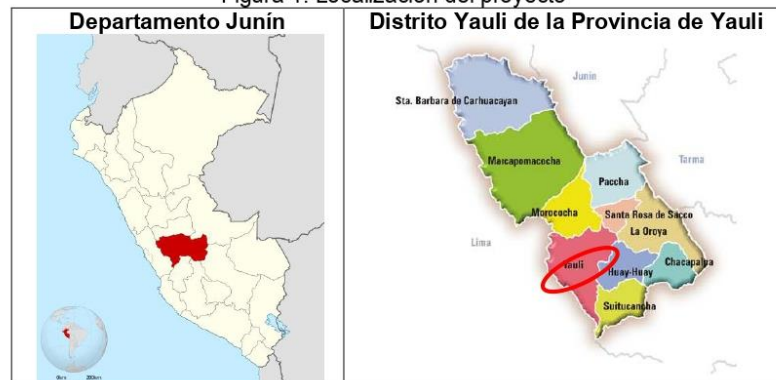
Figura 1: Localización del proyecto

| Departamento Junín | Distrito Yauli de la Provincia de Yauli |
|---|---|
| | Junín<br>Sta. Barbara de Carhuacayan<br>Marcapomacocha<br>Tarma<br>Paccha<br>Morococha<br>Santa Rosa de Sacco<br>La Oroya<br>Lima<br>Yauli<br>Huay-Huay<br>Chacapalpa<br>Suitucancha |